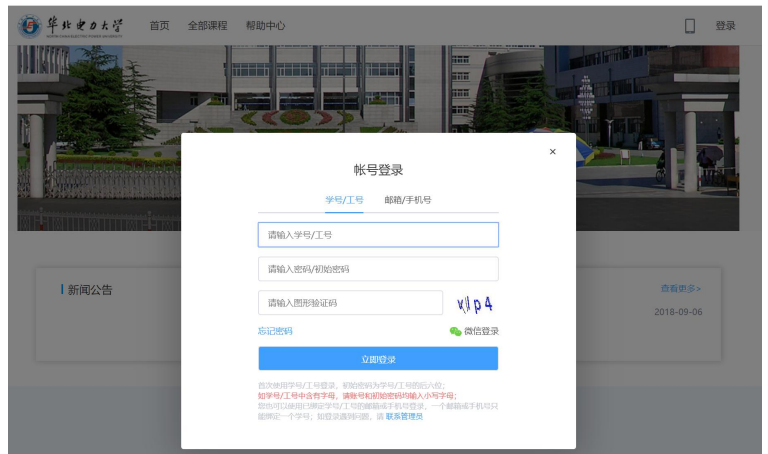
华北电力大学 NORTH CHINA ELECTRIC POWER UNIVERSITY

首页 全部课程 帮助中心

登录

新闻公告

查看更多>

2018-09-06

×

帐号登录

学号/工号 邮箱/手机号

请输入学号/工号

请输入密码/初始密码

请输入图形验证码

vllp4

忘记密码

微信登录

立即登录

首次使用学号/工号登录，初始密码为学号/工号的后六位；

如学号/工号中含有字母，请账号和初始密码均输入小写字母；

您也可以使用已绑定学号/工号的邮箱或手机号登录，一个邮箱或手机号只能绑定一个学号；如登录遇到问题，请 联系管理员